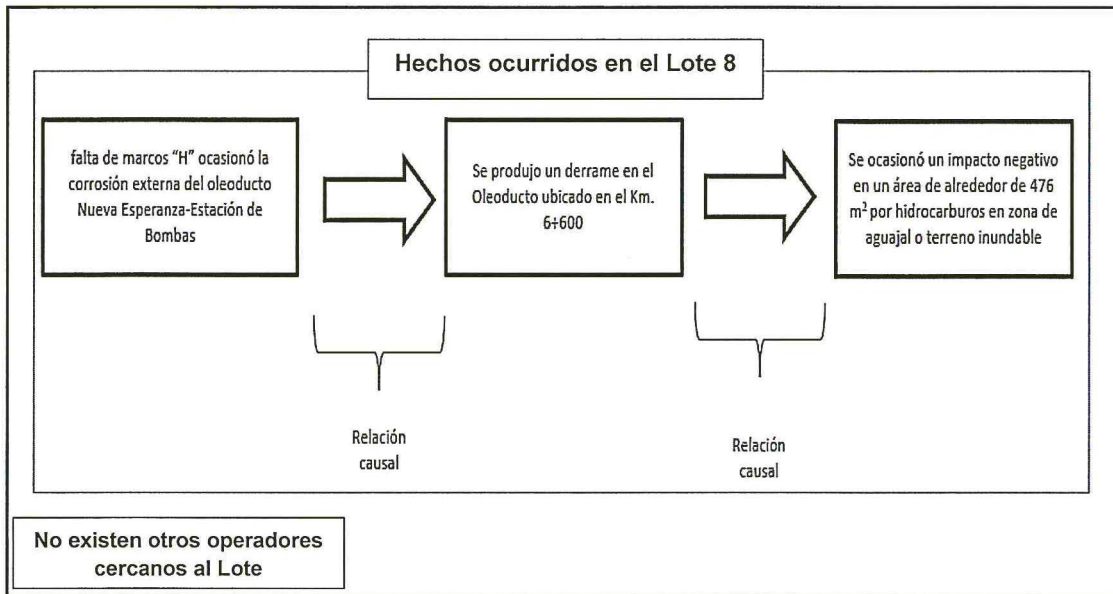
Hechos ocurridos en el Lote 8

falta de marcos "H" ocasionó la corrosión externa del oleoducto Nueva Esperanza-Estación de Bombas

Se produjo un derrame en el Oleoducto ubicado en el Km. 6+600

Se ocasionó un impacto negativo en un área de alrededor de 476 m$^2$ por hidrocarburos en zona de aguajal o terreno inundable

Relación causal

Relación causal

No existen otros operadores cercanos al Lote